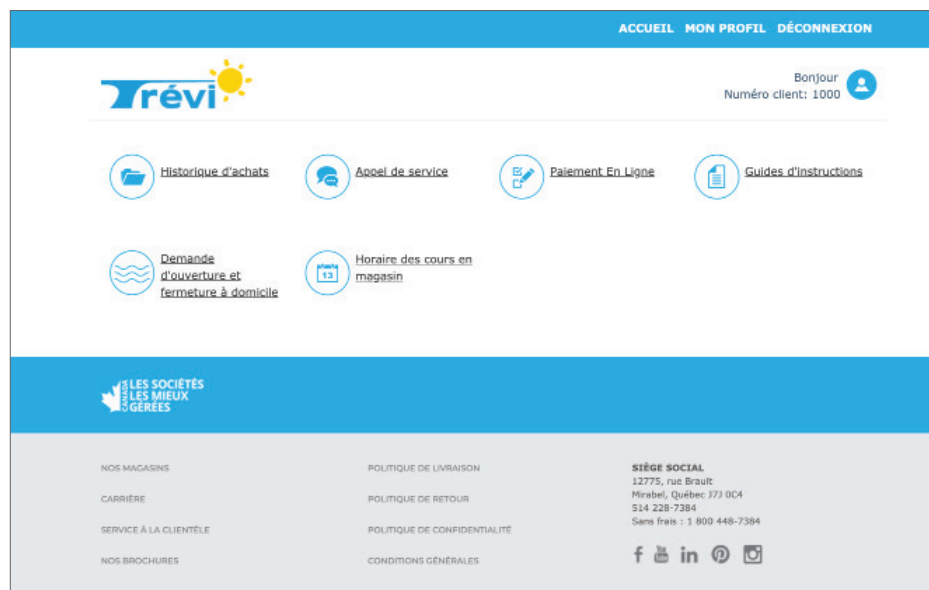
ACCUEIL MON PROFIL DÉCONNEXION

Trévi

Bonjour
Numéro client: 1000

Historique d'achats

Appel de service

Paiement En Ligne

Guides d'instructions

Demande d'ouverture et fermeture à domicile

Horaire des cours en magasin

13

CANADA LES SOCIÉTÉS LES MIEUX GÉRÉES

NOS MAGASINS

CARRIÈRE

SERVICE À LA CLIENTÈLE

NOS BROCHURES

POLITIQUE DE LIVRAISON

POLITIQUE DE RETOUR

POLITIQUE DE CONFIDENTIALITÉ

CONDITIONS GÉNÉRALES

SIÈGE SOCIAL
12775, rue Brault
Mirabel, Québec J7J 0C4
514 228-7384
Sans frais : 1 800 448-7384